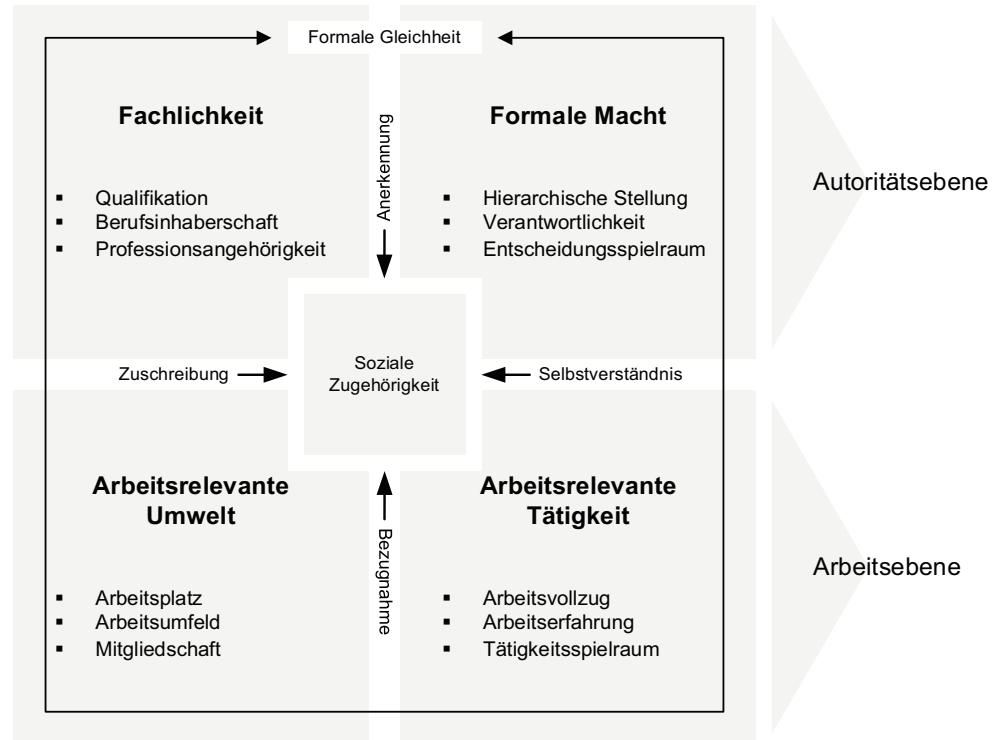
Formale Gleichheit

Fachlichkeit

- Qualifikation
- Berufsinhaberschaft
- Professionsangehörigkeit

Anerkennung

Formale Macht

- Hierarchische Stellung
- Verantwortlichkeit
- Entscheidungsspielraum

Autoritätsebene

Zuschreibung

Soziale Zugehörigkeit

Selbstverständnis

Arbeitsrelevante Umwelt

- Arbeitsplatz
- Arbeitsumfeld
- Mitgliedschaft

Bezugnahme

Arbeitsrelevante Tätigkeit

- Arbeitsvollzug
- Arbeitserfahrung
- Tätigkeitsspielraum

Arbeitsebene